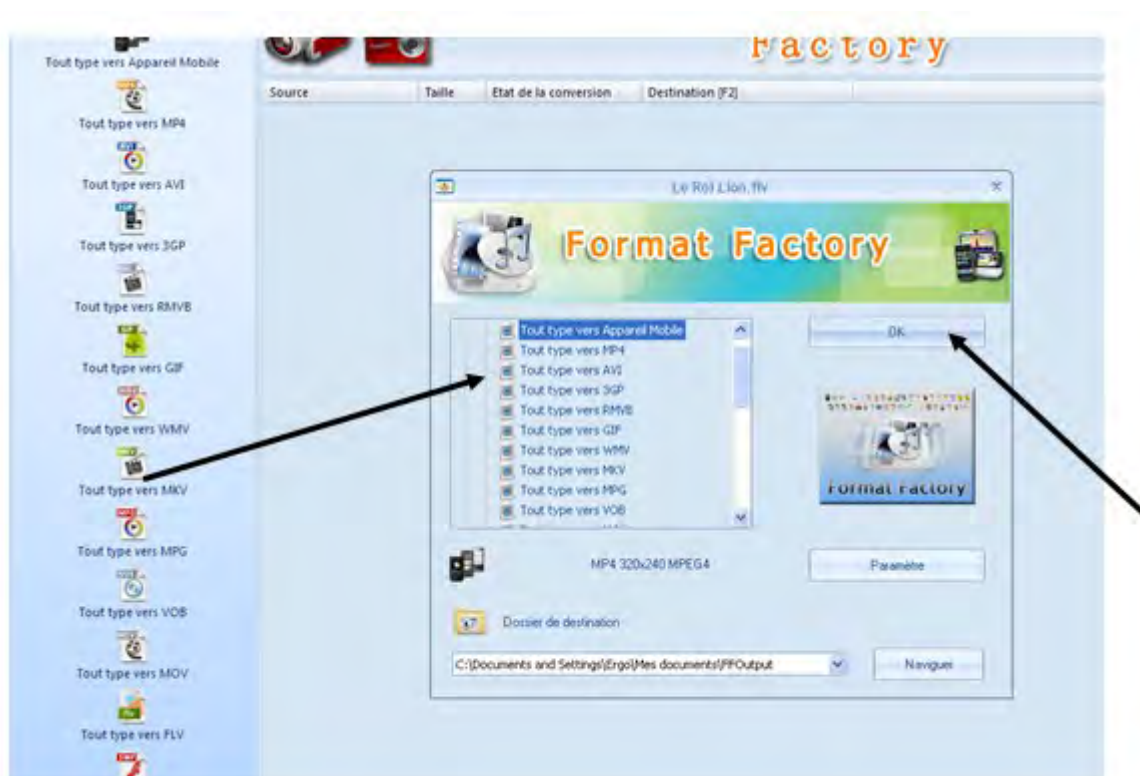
Tout type vers Appareil Mobile
Tout type vers MP4
Tout type vers AVI
Tout type vers 3GP
Tout type vers RMVB
Tout type vers GIF
Tout type vers WMV
Tout type vers MKV
Tout type vers MPG
Tout type vers VOB
Tout type vers MOV
Tout type vers FLV

Factory

| Source | Taille | Etat de la conversion | Destination [F2] |
|---|---|---|---|

Le Roi Lion.flv

Format Factory

Tout type vers Appareil Mobile
Tout type vers MP4
Tout type vers AVI
Tout type vers 3GP
Tout type vers RMVB
Tout type vers GIF
Tout type vers WMV
Tout type vers MKV
Tout type vers MPG
Tout type vers VOB

OK

Format Factory

MP4 320x240 MPEG4

Paramètre

Dossier de destination

C:\Documents and Settings\Ergo\Mes documents\FFOutput

Naviguer